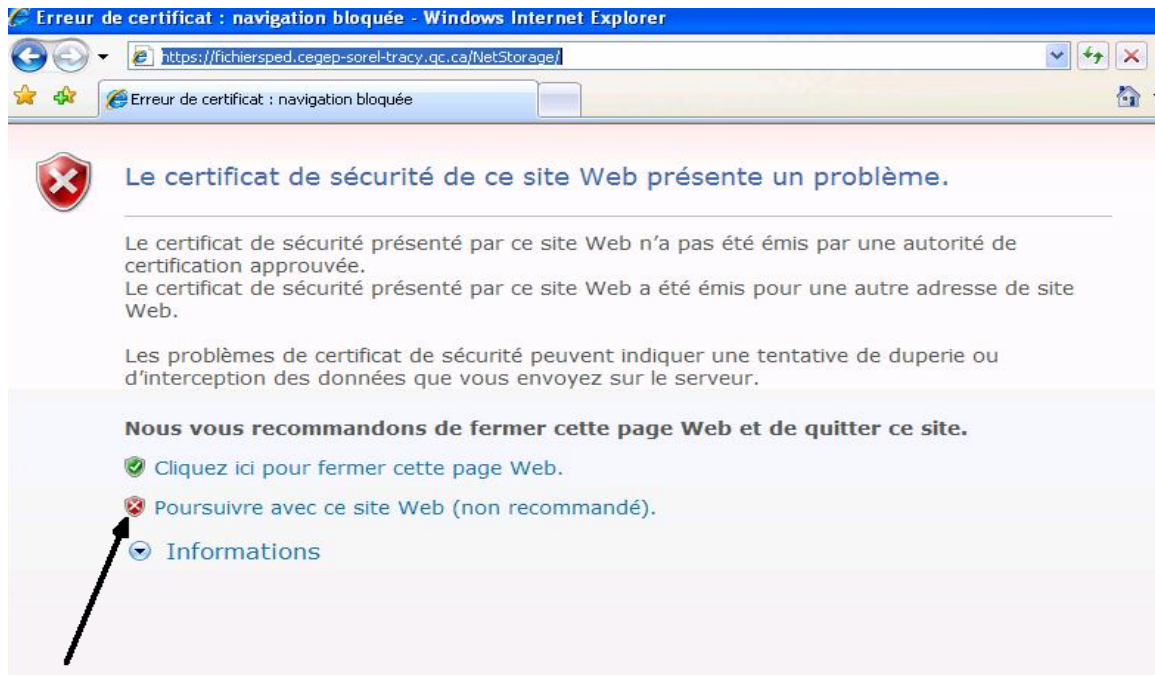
Erreur de certificat : navigation bloquée - Windows Internet Explorer

https://fichiersped.cegep-sorel-tracy.qc.ca/NetStorage/

Erreur de certificat : navigation bloquée

Le certificat de sécurité de ce site Web présente un problème.

Le certificat de sécurité présenté par ce site Web n'a pas été émis par une autorité de certification approuvée.
Le certificat de sécurité présenté par ce site Web a été émis pour une autre adresse de site Web.

Les problèmes de certificat de sécurité peuvent indiquer une tentative de duperie ou d'interception des données que vous envoyez sur le serveur.

Nous vous recommandons de fermer cette page Web et de quitter ce site.

Cliquez ici pour fermer cette page Web.

Poursuivre avec ce site Web (non recommandé).

Informations